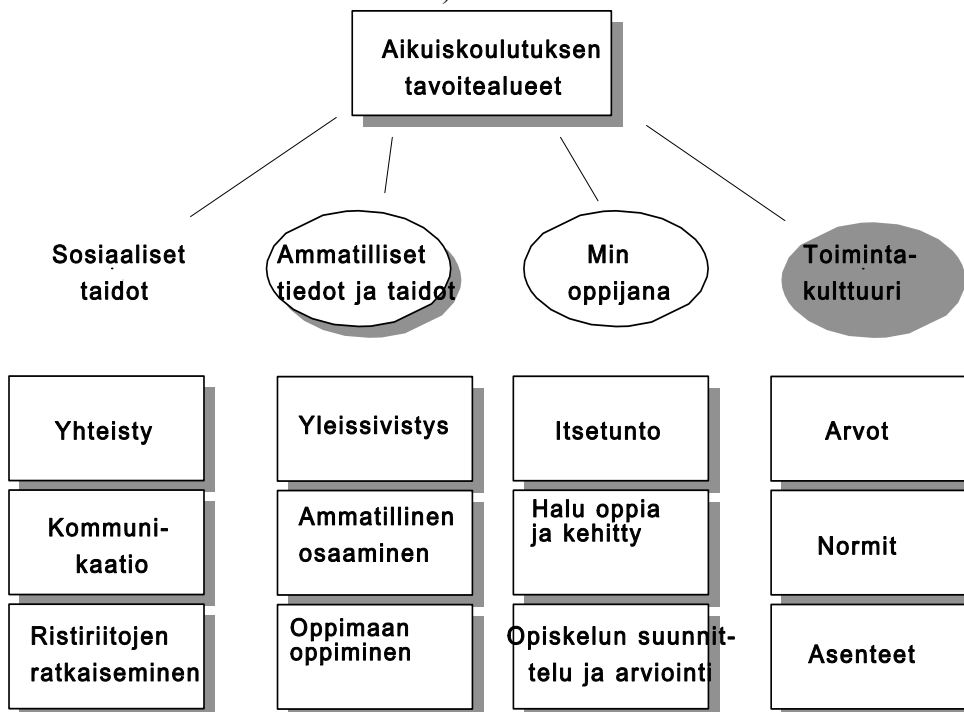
Aikuiskoulutuksen tavoitealueet

Sosiaaliset taidot

Ammatilliset tiedot ja taidot

Min oppijana

Toimintakulttuuri

Yhteisty

Kommunikaatio

Ristiriitojen ratkaiseminen

Yleissivistys

Ammatillinen osaaminen

Oppimaan oppiminen

Itsetunto

Halu oppia ja kehitty

Opiskelun suunnittelu ja arviointi

Arvot

Normit

Asenteet